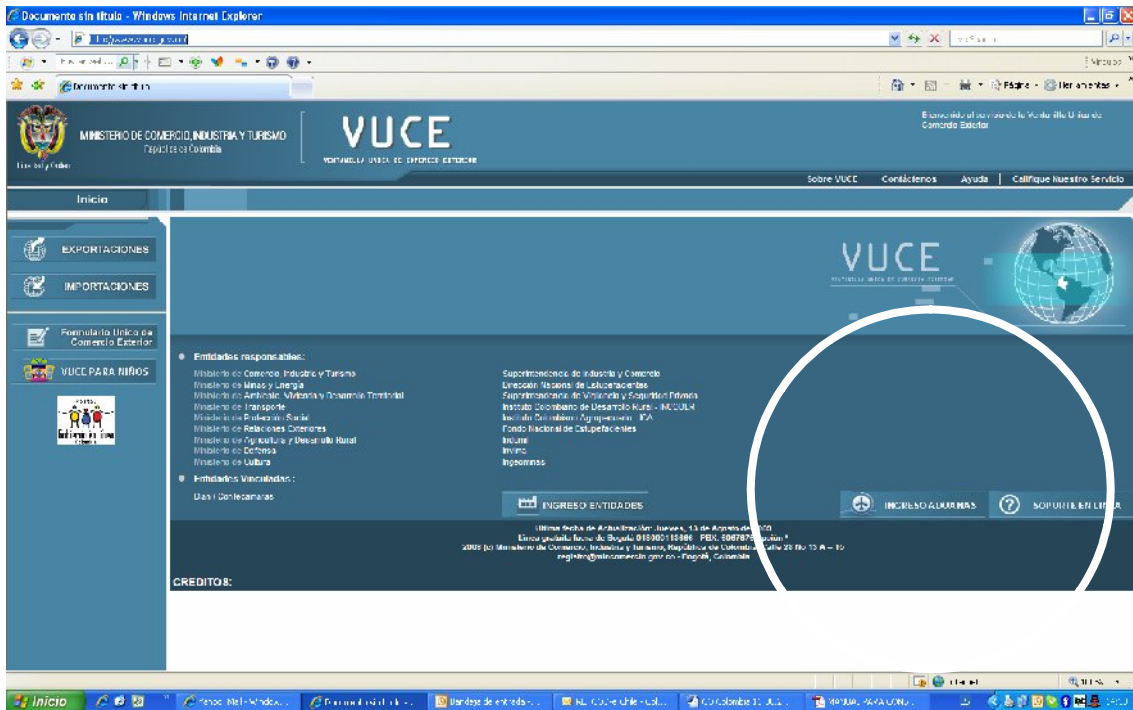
Documento sin título - Windows Internet Explorer

Documento sin título

Página · Herramientas

MINISTERIO DE COMERCIO, INDUSTRIA Y TURISMO
República de Colombia

VUCE
VENTANILLA ÚNICA DE COMERCIO EXTERIOR

Bienvenido al servicio de la Ventanilla Única de Comercio Exterior

Sobre VUCE | Contáctenos | Ayuda | Califique Nuestro Servicio

Inicio

EXPORTACIONES
IMPORTACIONES
Formulario Único de Comercio Exterior
VUCE PARA NIÑOS

VUCE

Entidades responsables:
Ministerio de Comercio, Industria y Turismo
Ministerio de Minas y Energía
Ministerio de Ambiente, Vivienda y Desarrollo Territorial
Ministerio de Transporte
Ministerio de Protección Social
Ministerio de Relaciones Exteriores
Ministerio de Agricultura y Desarrollo Rural
Ministerio de Defensa
Ministerio de Cultura

Superintendencia de Industria y Comercio
Dirección Nacional de Estupefacientes
Superintendencia de Vigilancia y Seguridad Privada
Instituto Colombiano de Desarrollo Rural - INCODER
Instituto Colombiano Agropecuario - ICA
Fondo Nacional de Estupefacientes
Indumil
Invima
Ingeominas

Entidades Vinculadas:
Dian | Confecámaras

INGRESO ENTIDADES
INGRESO ADUANAS
SOPORTE EN LÍNEA

Última fecha de Actualización: Jueves, 13 de Agosto de 2009
Línea gratuita fuera de Bogotá: 018000118896 PBX: 6067676 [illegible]
2008 (c) Ministerio de Comercio, Industria y Turismo, República de Colombia, Calle 28 No 13 A – 15
registro@mincomercio.gov.co - Bogotá, Colombia

CREDITOS:

Internet

Inicio